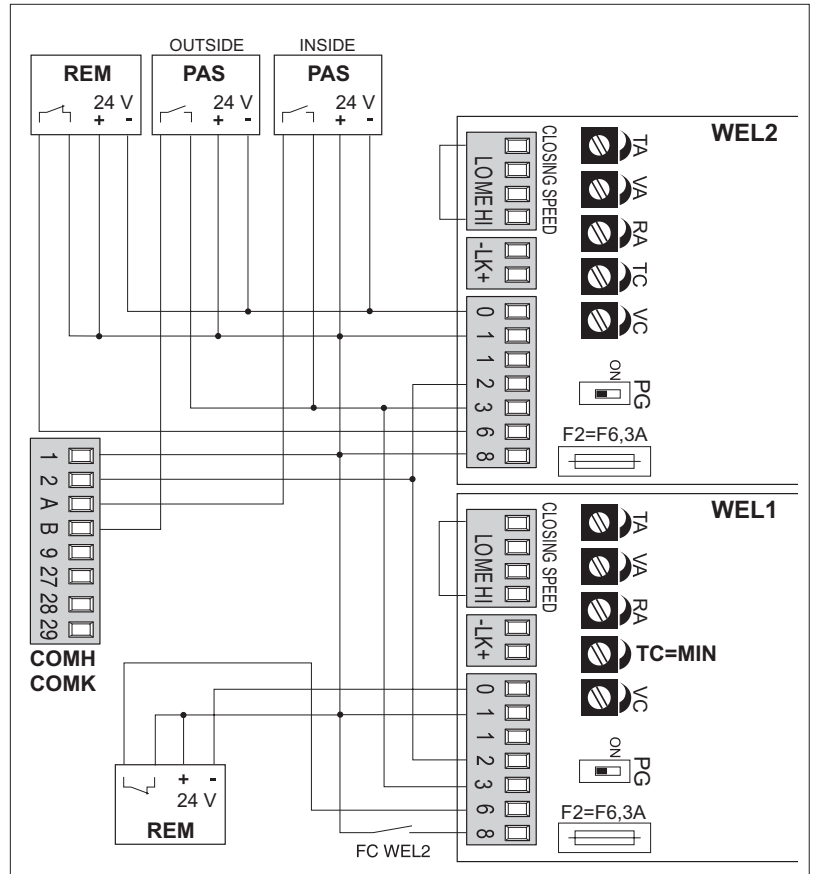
OUTSIDE
INSIDE
REM
24 V
+ -
PAS
24 V
+ -
PAS
24 V
+ -
WEL2
CLOSING SPEED
LO ME HI
-LK+
0
1
1
2
3
6
8
TA
VA
RA
TC
VC
ON
PG
F2=F6,3A
1
2
A
B
9
27
28
29
COMH
COMK
WEL1
CLOSING SPEED
LO ME HI
-LK+
0
1
1
2
3
6
8
TA
VA
RA
TC=MIN
VC
ON
PG
F2=F6,3A
+ -
24 V
REM
FC WEL2